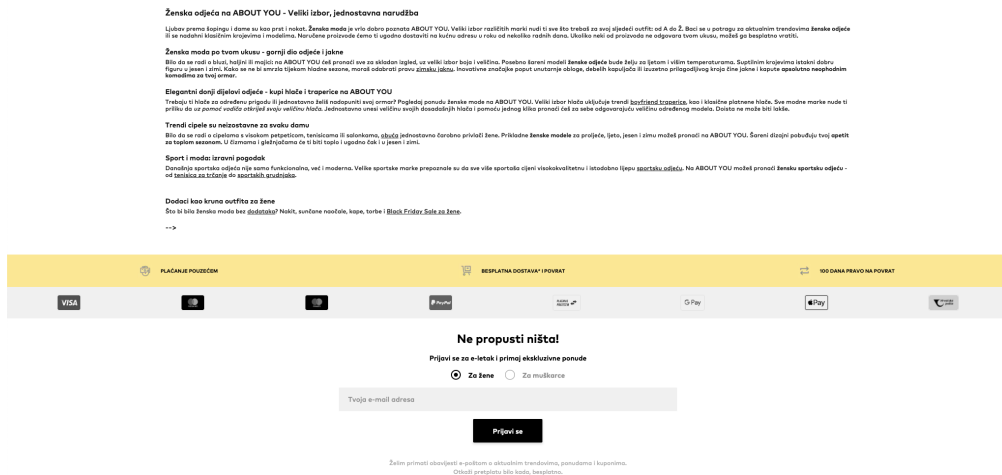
Ženska odjeća na ABOUT YOU - Veliki izbor, jednostavna narudžba

Ljubav prema šopingu i dame su kao prst i nokat. Ženska moda je vrlo dobro poznata ABOUT YOU. Veliki izbor različitih marki nudi ti sve što trebaš za svoj sljedeći outfit: od A do Ž. Baci se u potragu za aktualnim trendovima ženske odjeće ili se nadahni klasičnim krojevima i modelima. Naručene proizvode ćemo ti ugodno dostaviti na kućnu adresu u roku od nekoliko radnih dana. Ukoliko neki od proizvoda ne odgovara tvom ukusu, možeš ga besplatno vratiti.

Ženska moda po tvom ukusu - gornji dio odjeće i jakne

Bilo da se radi o bluzi, haljini ili majici: na ABOUT YOU ćeš pronaći sve za skladan izgled, uz veliki izbor boja i veličina. Posebno šareni modeli ženske odjeće bude želju za ljetom i višim temperaturama. Suptilnim krojevima istakni dobru figuru u jesen i zimi. Kako se ne bi smrzla tijekom hladne sezone, moraš odabrati pravu zimsku jaknu. Inovativne značajke poput unutarnje obloge, debelih kapuljača ili izuzetno prilagodljivog kroja čine jakne i kapute apsolutno neophodnim komadima za tvoj ormar.

Elegantni donji dijelovi odjeće - kupi hlače i traperice na ABOUT YOU

Trebaju ti hlače za određenu prigodu ili jednostavno želiš nadopuniti svoj ormar? Pogledaj ponudu ženske mode na ABOUT YOU. Veliki izbor hlača uključuje trendi boyfriend traperice, kao i klasične platnene hlače. Sve modne marke nude ti priliku da uz pomoć vodiča otkriješ svoju veličinu hlača. Jednostavno unesi veličinu svojih dosadašnjih hlača i pomoću jednog klika pronađi ćeš za sebe odgovarajuću veličinu određenog modela. Dosta ne može biti lakše.

Trendi cipele su neizostavne za svaku damu

Bilo da se radi o cipelama s visokom petpeticom, tenisicama ili salonkama, obuća jednostavno čarobno privlači žene. Prikladne ženske modele za proljeće, ljeto, jesen i zimu možeš pronaći na ABOUT YOU. Šareni dizajni pobuđuju tvoj apetit za toplom sezonom. U čizmama i gležnjačama će ti biti toplo i ugodno čak i u jesen i zimi.

Sport i moda: izravni pogodak

Današnja sportska odjeća nije samo funkcionalna, već i moderna. Velike sportske marke prepoznale su da sve više sportaša cijeni visokokvalitetnu i istodobno lijepu sportsku odjeću. Na ABOUT YOU možeš pronaći žensku sportsku odjeću - od tenisica za trčanje do sportskih grudnjaka.

Dodaci kao kruna outfita za žene

Što bi bila ženska moda bez dodataka? Nakit, sunčane naočale, kape, torbe i Black Friday Sale za žene.

-->

PLAĆANJE POUZEĆEM

BESPLATNA DOSTAVA* I POVRAT

100 DANA PRAVO NA POVRAT

VISA PayPal G Pay Pay

Ne propusti ništa!

Prijavi se za e-letak i primaj ekskluzivne ponude

Za žene Za muškarce

Tvoja e-mail adresa

Prijavi se

Želim primati obavijesti e-poštom o aktualnim trendovima, ponudama i kuponima. Otkaži pretplatu bilo kada, besplatno.